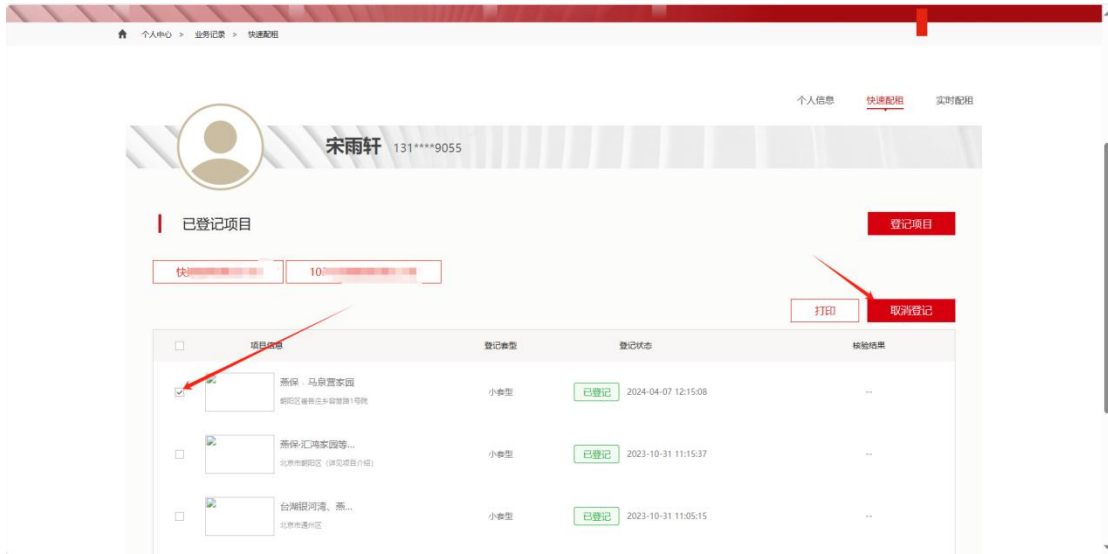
个人中心 > 业务记录 > 快速配租

个人信息 快速配租 实时配租

宋雨轩 131****9055

已登记项目

登记项目

快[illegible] 10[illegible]

打印 取消登记

| | 项目信息 | 登记套型 | 登记状态 | 校验结果 |
|---|---|---|---|---|
| | 燕保 · 马泉营家园 朝阳区崔各庄乡容慧路1号院 | 小套型 | 已登记 2024-04-07 12:15:08 | -- |
| | 燕保·汇鸿家园等... 北京市朝阳区（详见项目介绍） | 小套型 | 已登记 2023-10-31 11:15:37 | -- |
| | 台湖银河湾、燕... 北京市通州区 | 小套型 | 已登记 2023-10-31 11:05:15 | -- |